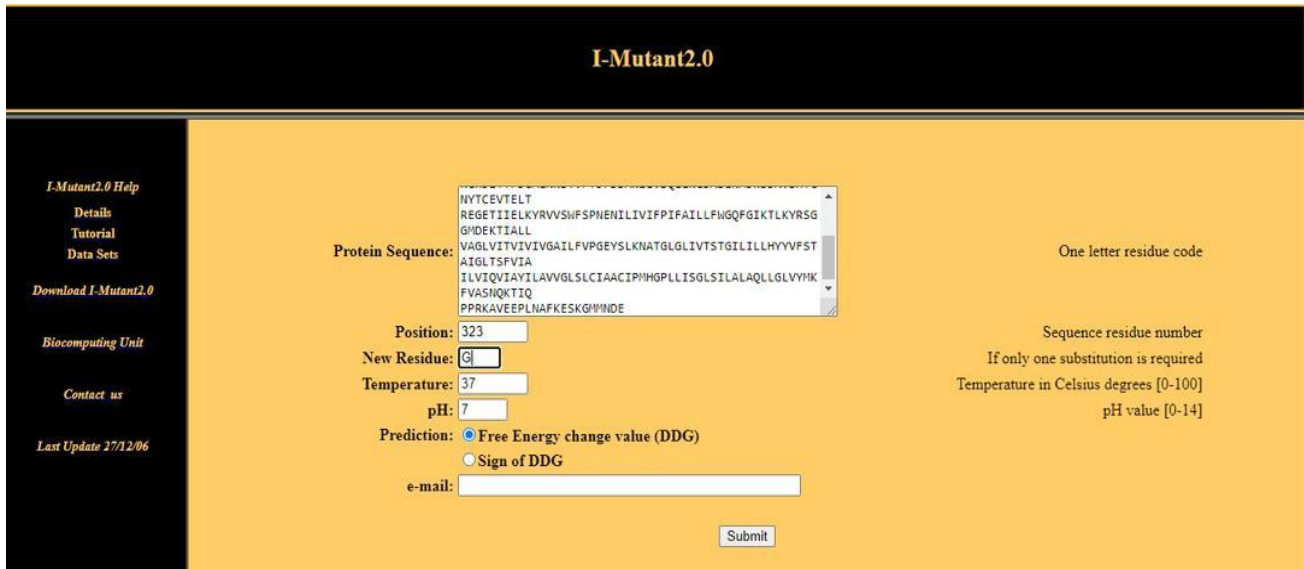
I-Mutant2.0

I-Mutant2.0 Help
Details
Tutorial
Data Sets

Download I-Mutant2.0

Biocomputing Unit

Contact us

Last Update 27/12/06

Protein Sequence: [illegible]
NYTCEVTELT
REGETIIELKYRVVSWFSPNENILIVIFPIFAILLFWGQFGIKTLKYRSG
GMDEKTIALL
VAGLVITVIVIVGAILFVPGEYSLKNATGLGLIVTSTGILILLHYYVFST
AIGLTSFVIA
ILVIQVIAYILAVVGLSLCIAACIPMHGPLLISGLSILALAQLLGLVYMK
FVASNQKTIQ
PPRKAVEEPLNAFKESKGMMNDE

One letter residue code

Position: 323
Sequence residue number

New Residue: G
If only one substitution is required

Temperature: 37
Temperature in Celsius degrees [0-100]

pH: 7
pH value [0-14]

Prediction: Free Energy change value (DDG)
Sign of DDG

e-mail:

Submit